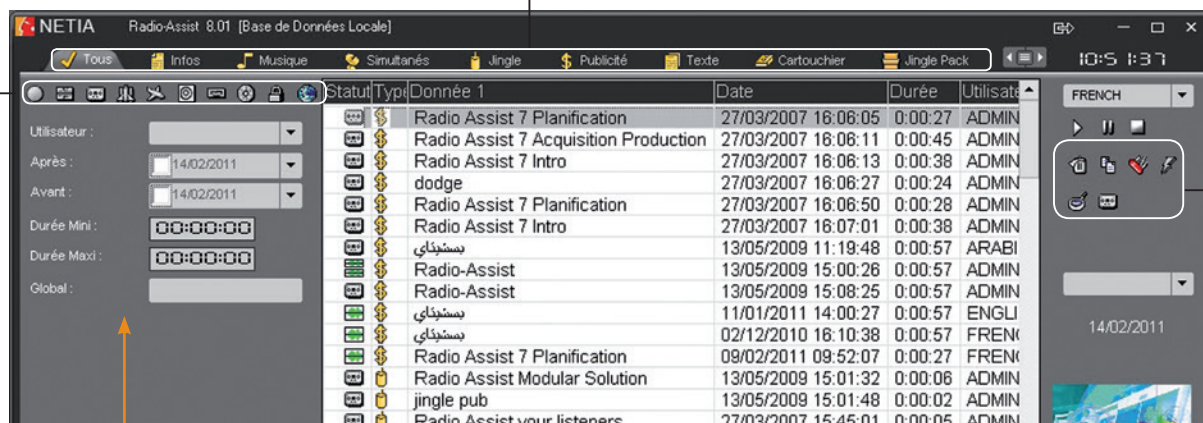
NETIA Radio-Assist 8.01 [Base de Données Locale]

10:51:37

Tous Infos Musique Simultanés Jingle Publicité Texte Cartouchier Jingle Pack

FRENCH

Utilisateur :
Après : 14/02/2011
Avant : 14/02/2011
Durée Mini : 00:00:00
Durée Maxi : 00:00:00
Global :

| Statut | Type | Donnée 1 | Date | Durée | Utilisate |
|---|---|---|---|---|---|
| | | Radio Assist 7 Planification | 27/03/2007 16:06:05 | 0:00:27 | ADMIN |
| | | Radio Assist 7 Acquisition Production | 27/03/2007 16:06:11 | 0:00:45 | ADMIN |
| | | Radio Assist 7 Intro | 27/03/2007 16:06:13 | 0:00:38 | ADMIN |
| | | dodge | 27/03/2007 16:06:27 | 0:00:24 | ADMIN |
| | | Radio Assist 7 Planification | 27/03/2007 16:06:50 | 0:00:28 | ADMIN |
| | | Radio Assist 7 Intro | 27/03/2007 16:07:01 | 0:00:38 | ADMIN |
| | | بستيناي | 13/05/2009 11:19:48 | 0:00:57 | ARABI |
| | | Radio-Assist | 13/05/2009 15:00:26 | 0:00:57 | ADMIN |
| | | Radio-Assist | 13/05/2009 15:08:25 | 0:00:57 | ADMIN |
| | | بستيناي | 11/01/2011 14:00:27 | 0:00:57 | ENGLI |
| | | بستيناي | 02/12/2010 16:10:38 | 0:00:57 | FRENC |
| | | Radio Assist 7 Planification | 09/02/2011 09:52:07 | 0:00:27 | FRENC |
| | | Radio Assist Modular Solution | 13/05/2009 15:01:32 | 0:00:06 | ADMIN |
| | | jingle pub | 13/05/2009 15:01:48 | 0:00:02 | ADMIN |
| | | Radio Assist your listeners | 27/03/2007 15:45:01 | 0:00:05 | ADMIN |

14/02/2011